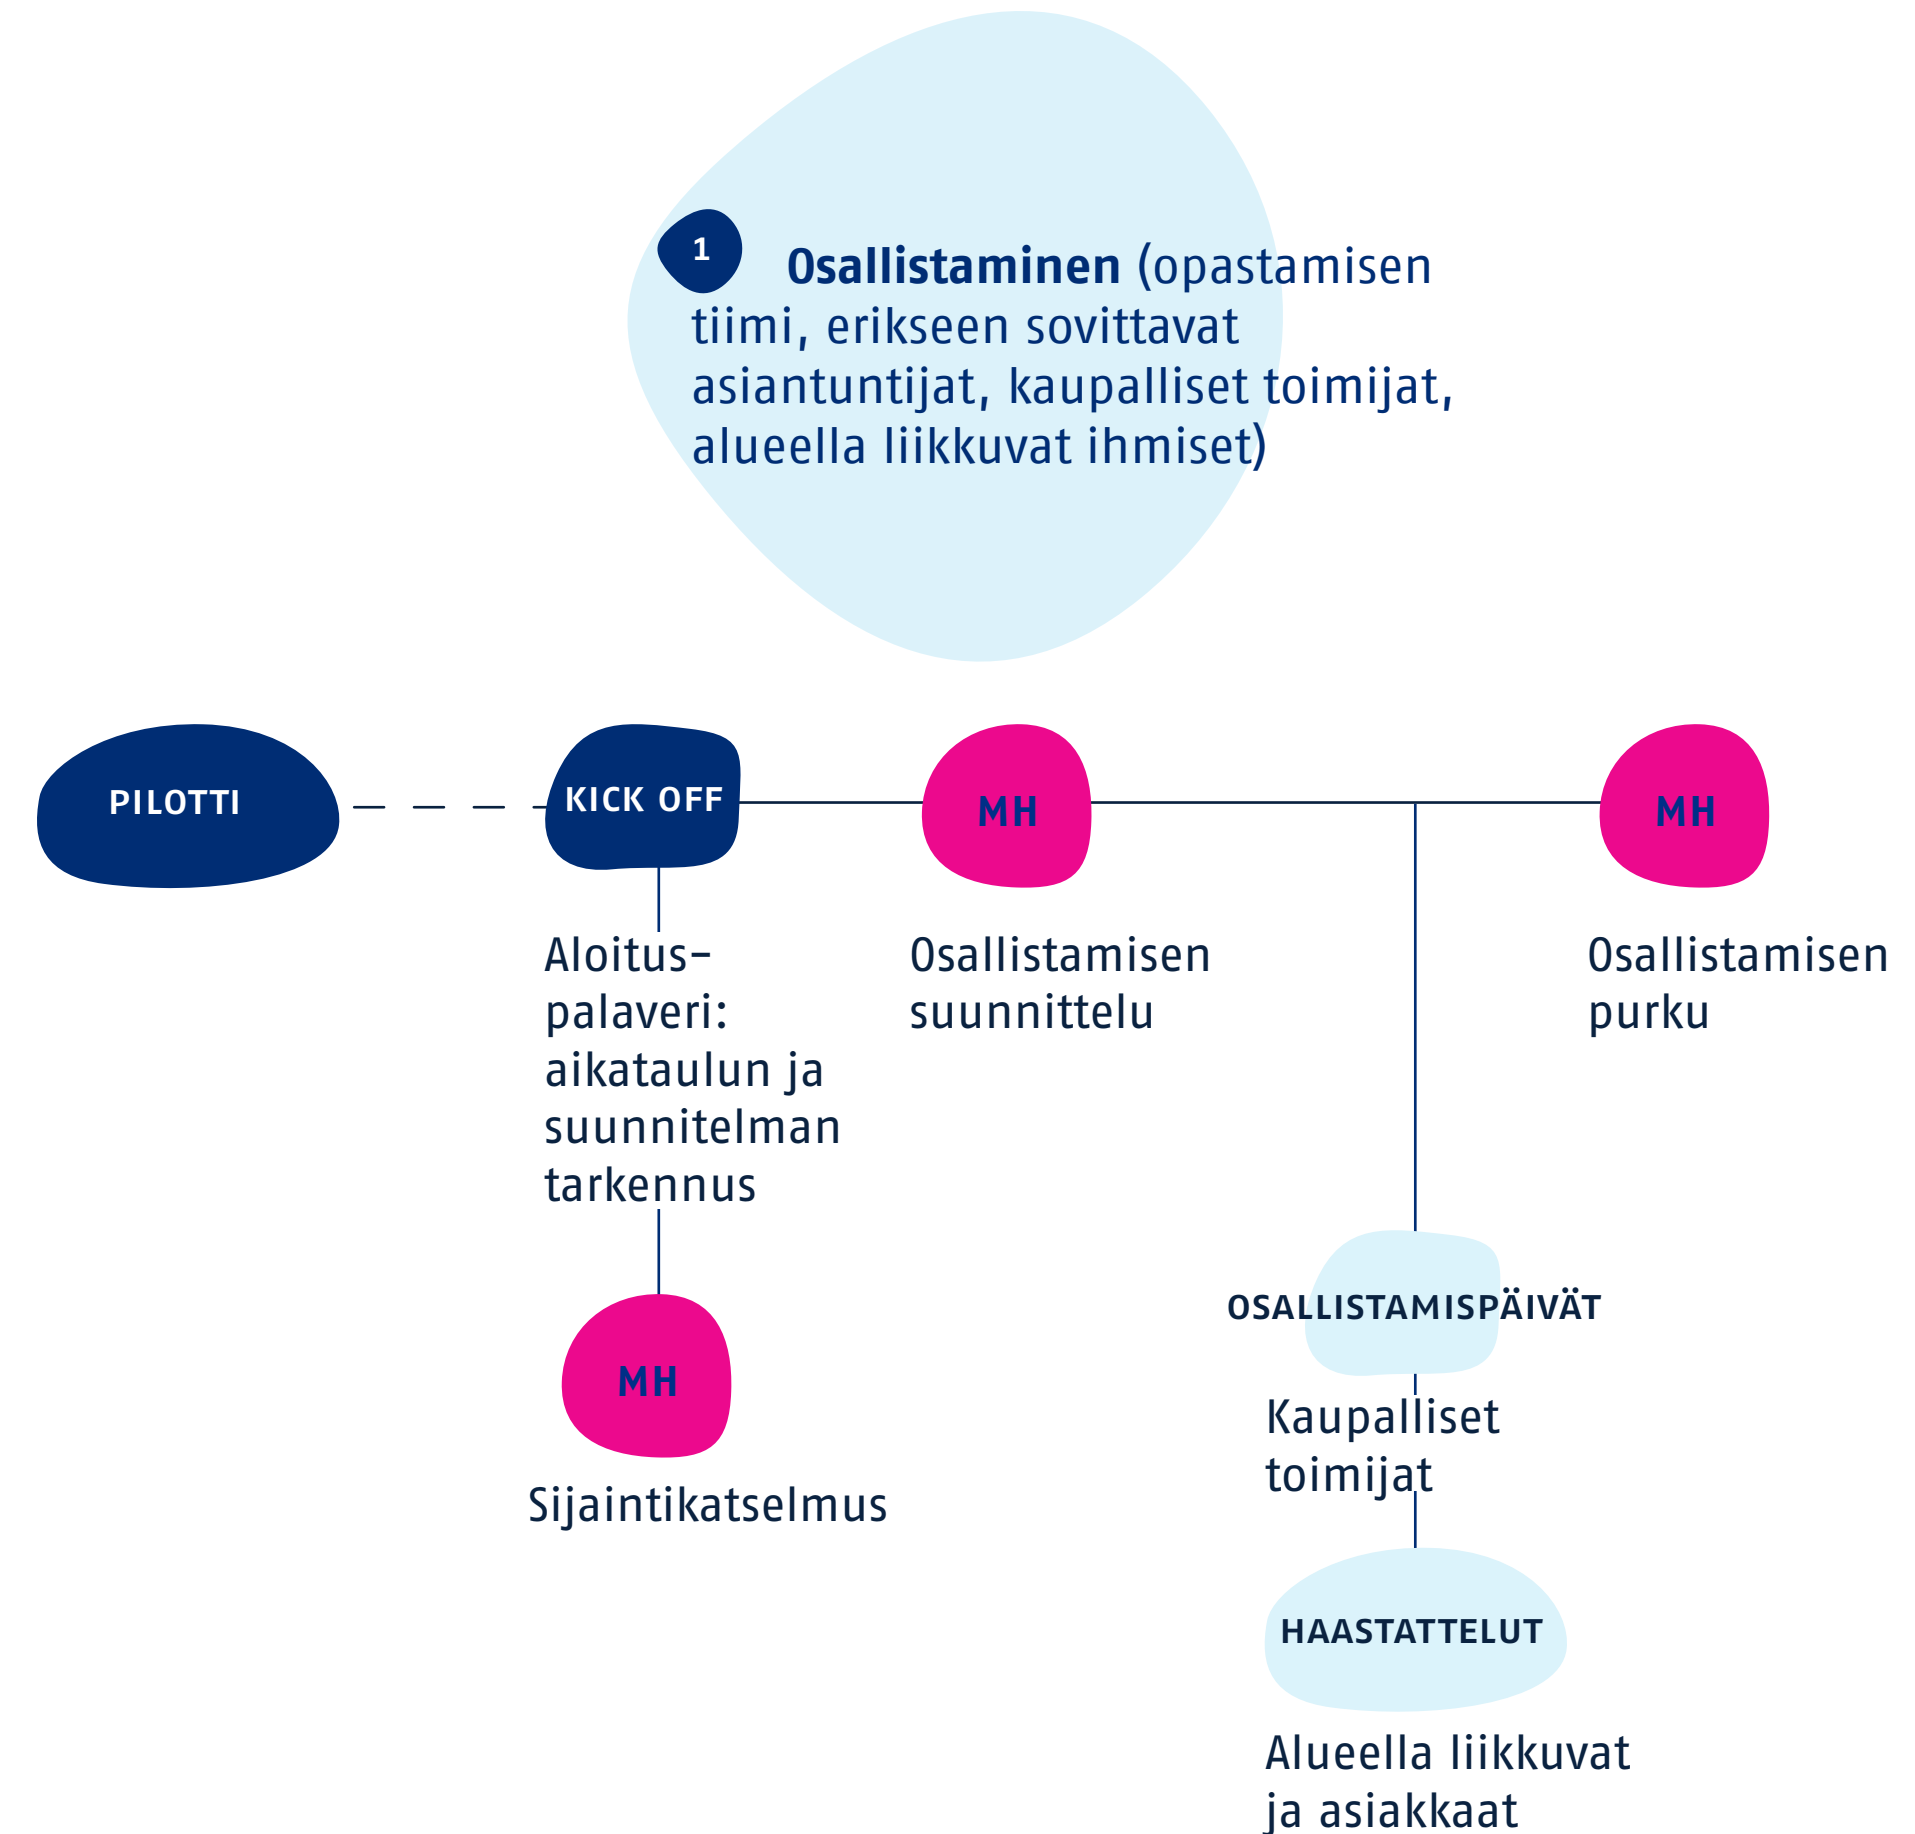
1 **Osallistaminen** (opastamisen tiimi, erikseen sovittavat asiantuntijat, kaupalliset toimijat, alueella liikkuvat ihmiset)

PILOTTI

KICK OFF

Aloitus-palaveri: aikataulun ja suunnitelman tarkennus

MH

Sijaintikatselmus

MH

Osallistamisen suunnittelu

OSALLISTAMISPÄIVÄT

Kaupalliset toimijat

HAASTATTELUT

Alueella liikkuvat ja asiakkaat

MH

Osallistamisen purku